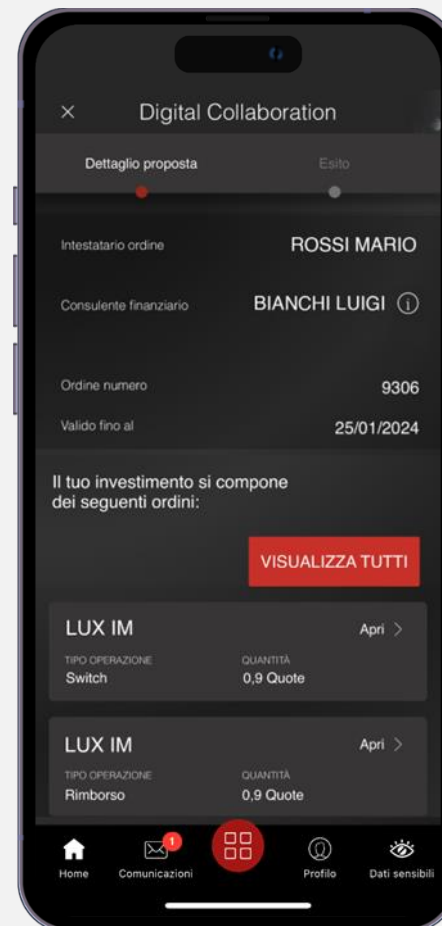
×
Digital Collaboration

Dettaglio proposta
Esito

Intestatario ordine
ROSSI MARIO

Consulente finanziario
BIANCHI LUIGI ⓘ

Ordine numero
9306

Valido fino al
25/01/2024

Il tuo investimento si compone dei seguenti ordini:

VISUALIZZA TUTTI

LUX IM
Apri >
TIPO OPERAZIONE
Switch
QUANTITÀ
0,9 Quote

LUX IM
Apri >
TIPO OPERAZIONE
Rimborso
QUANTITÀ
0,9 Quote

Home
1
Comunicazioni
Profilo
Dati sensibili